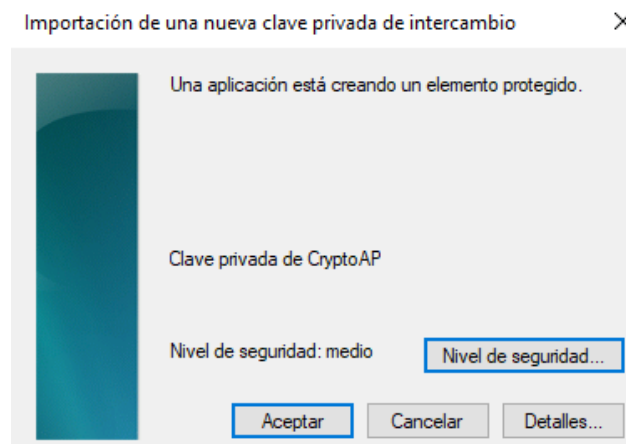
Importación de una nueva clave privada de intercambio ×

Una aplicación está creando un elemento protegido.

Clave privada de CryptoAP

Nivel de seguridad: medio

Nivel de seguridad...

Aceptar

Cancelar

Detalles...